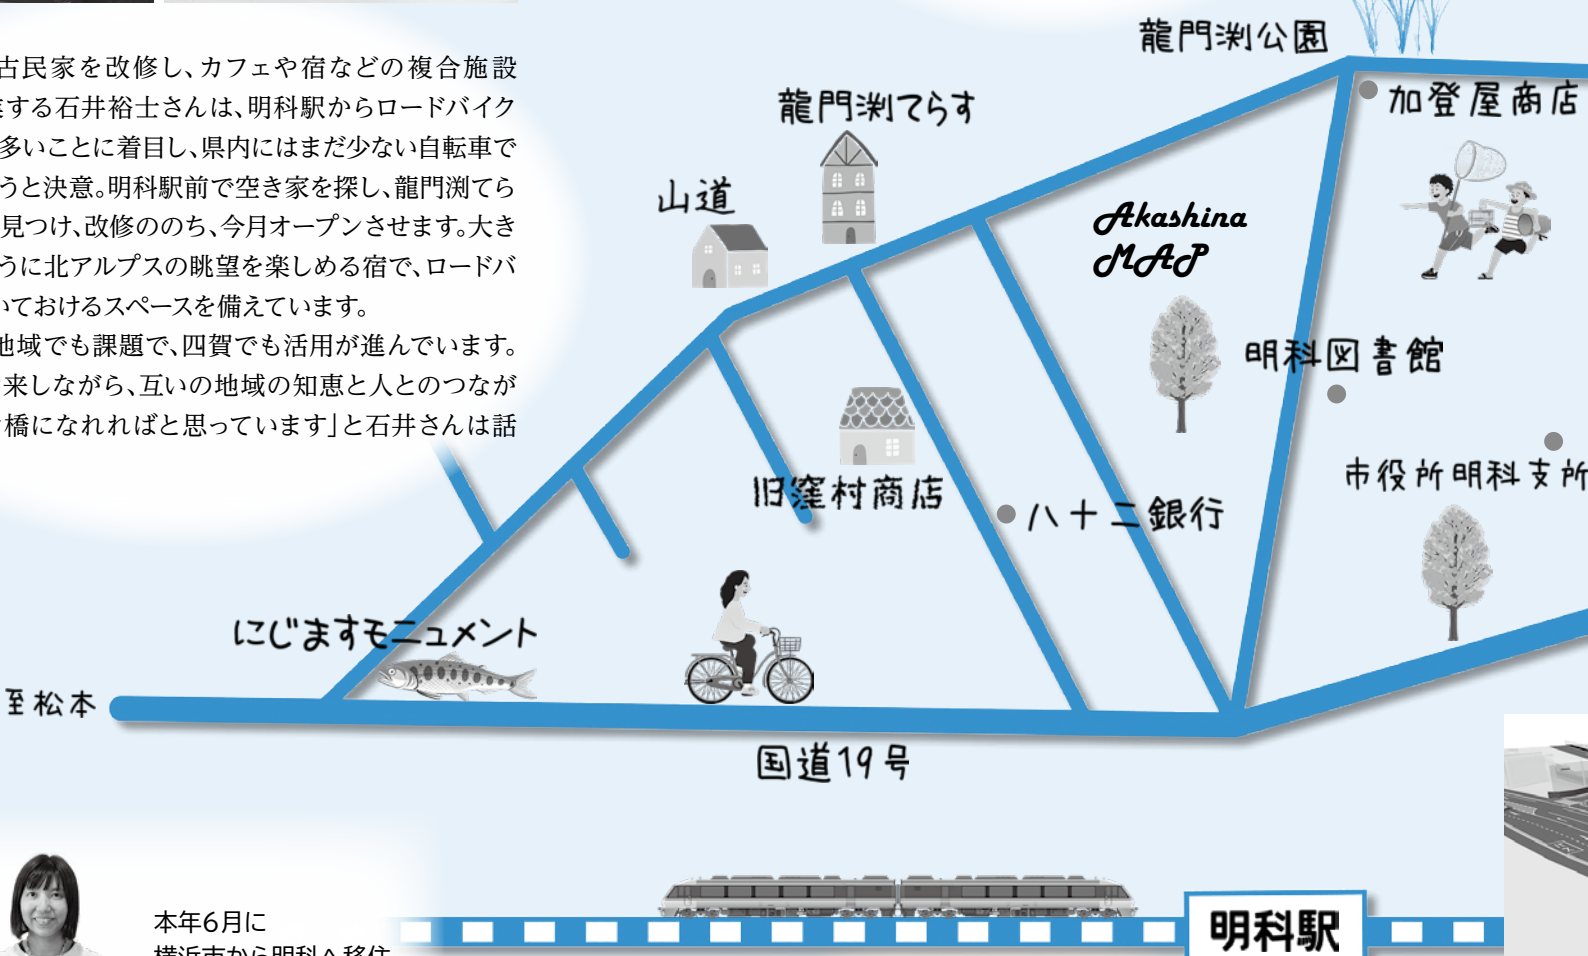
古民家を改修し、カフェや宿などの複合施設
営する石井裕士さんは、明科駅からロードバイク
多いことに着目し、県内にはまだ少ない自転車で
うと決意。明科駅前で空き家を探し、龍門渕てら
見つけ、改修ののち、今月オープンさせます。大き
うに北アルプスの眺望を楽しめる宿で、ロードバ
いておけるスペースを備えています。
地域でも課題で、四賀でも活用が進んでいます。
来しながら、互いの地域の知恵と人とのつなが
橋になれればと思っています」と石井さんは話

龍門渕公園

加登屋商店

龍門渕てらす

山道

Akashina MAP

明科図書館

市役所明科支所

旧窪村商店

八十二銀行

にじますモニュメント

至松本

国道19号

本年6月に
横浜市から明科へ移住

明科駅